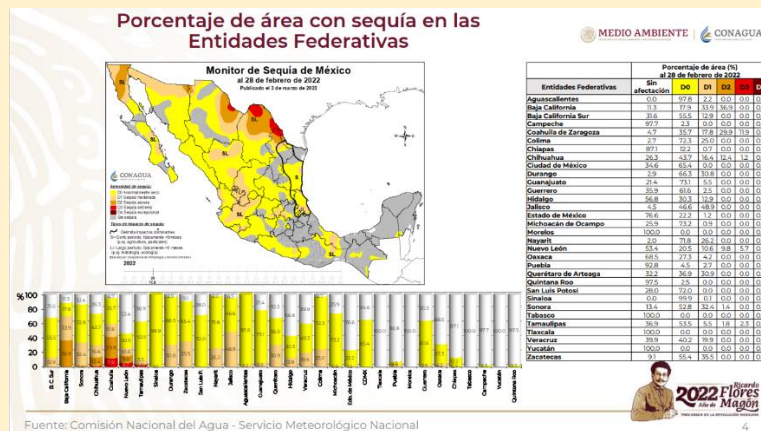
Porcentaje de área con sequía en las Entidades Federativas

MEDIO AMBIENTE | CONAGUA

Monitor de Sequía de México
al 28 de febrero de 2022
Publicado el 3 de marzo de 2022

CONAGUA

2022

| Entidades Federativas | Sin afectación | D0 | D1 | D2 | D3 | D4 |
|---|---|---|---|---|---|---|
| Aguascalientes | 0.0 | 97.8 | 2.2 | 0.0 | 0.0 | 0 |
| Baja California | 11.3 | 17.9 | 33.9 | 36.9 | 0.0 | 0 |
| Baja California Sur | 31.6 | 55.5 | 12.9 | 0.0 | 0.0 | 0 |
| Campeche | 97.7 | 2.3 | 0.0 | 0.0 | 0.0 | 0 |
| Coahuila de Zaragoza | 4.7 | 35.7 | 17.8 | 29.9 | 11.9 | 0 |
| Colima | 2.7 | 72.3 | 25.0 | 0.0 | 0.0 | 0 |
| Chiapas | 87.1 | 12.2 | 0.7 | 0.0 | 0.0 | 0 |
| Chihuahua | 26.3 | 43.7 | 16.4 | 12.4 | 1.2 | 0 |
| Ciudad de México | 34.6 | 65.4 | 0.0 | 0.0 | 0.0 | 0 |
| Durango | 2.9 | 66.3 | 30.8 | 0.0 | 0.0 | 0 |
| Guanajuato | 21.4 | 73.1 | 5.5 | 0.0 | 0.0 | 0 |
| Guerrero | 35.9 | 61.6 | 2.5 | 0.0 | 0.0 | 0 |
| Hidalgo | 56.8 | 30.3 | 12.9 | 0.0 | 0.0 | 0 |
| Jalisco | 4.5 | 46.6 | 48.9 | 0.0 | 0.0 | 0 |
| Estado de México | 76.6 | 22.2 | 1.2 | 0.0 | 0.0 | 0 |
| Michoacán de Ocampo | 25.9 | 73.2 | 0.9 | 0.0 | 0.0 | 0 |
| Morelos | 100.0 | 0.0 | 0.0 | 0.0 | 0.0 | 0 |
| Nayarit | 2.0 | 71.8 | 26.2 | 0.0 | 0.0 | 0 |
| Nuevo León | 53.4 | 20.5 | 10.6 | 9.8 | 5.7 | 0 |
| Oaxaca | 68.5 | 27.3 | 4.2 | 0.0 | 0.0 | 0 |
| Puebla | 92.8 | 4.5 | 2.7 | 0.0 | 0.0 | 0 |
| Querétaro de Arteaga | 32.2 | 36.9 | 30.9 | 0.0 | 0.0 | 0 |
| Quintana Roo | 97.5 | 2.5 | 0.0 | 0.0 | 0.0 | 0 |
| San Luis Potosí | 28.0 | 72.0 | 0.0 | 0.0 | 0.0 | 0 |
| Sinaloa | 0.0 | 99.9 | 0.1 | 0.0 | 0.0 | 0 |
| Sonora | 13.4 | 52.8 | 32.4 | 1.4 | 0.0 | 0 |
| Tabasco | 100.0 | 0.0 | 0.0 | 0.0 | 0.0 | 0 |
| Tamaulipas | 36.9 | 53.5 | 5.5 | 1.8 | 2.3 | 0 |
| Tlaxcala | 100.0 | 0.0 | 0.0 | 0.0 | 0.0 | 0 |
| Veracruz | 39.9 | 40.2 | 19.9 | 0.0 | 0.0 | 0 |
| Yucatán | 100.0 | 0.0 | 0.0 | 0.0 | 0.0 | 0 |
| Zacatecas | 9.1 | 55.4 | 35.5 | 0.0 | 0.0 | 0 |

% 100 80 60 40 20 0

B.C.Sur, Baja California, Sonora, Chihuahua, Coahuila, Nuevo León, Tamaulipas, Sinaloa, Durango, Zacatecas, San Luis P., Nayarit, Jalisco, Aguascalientes, Guanajuato, Querétaro, Hidalgo, Veracruz, Colima, Michoacán, Edo de México, CDMX, Tlaxcala, Puebla, Morelos, Guerrero, Oaxaca, Chiapas, Tabasco, Campeche, Yucatán, Quintana Roo

2022 Ricardo Flores Magón

Fuente: Comisión Nacional del Agua - Servicio Meteorológico Nacional

4